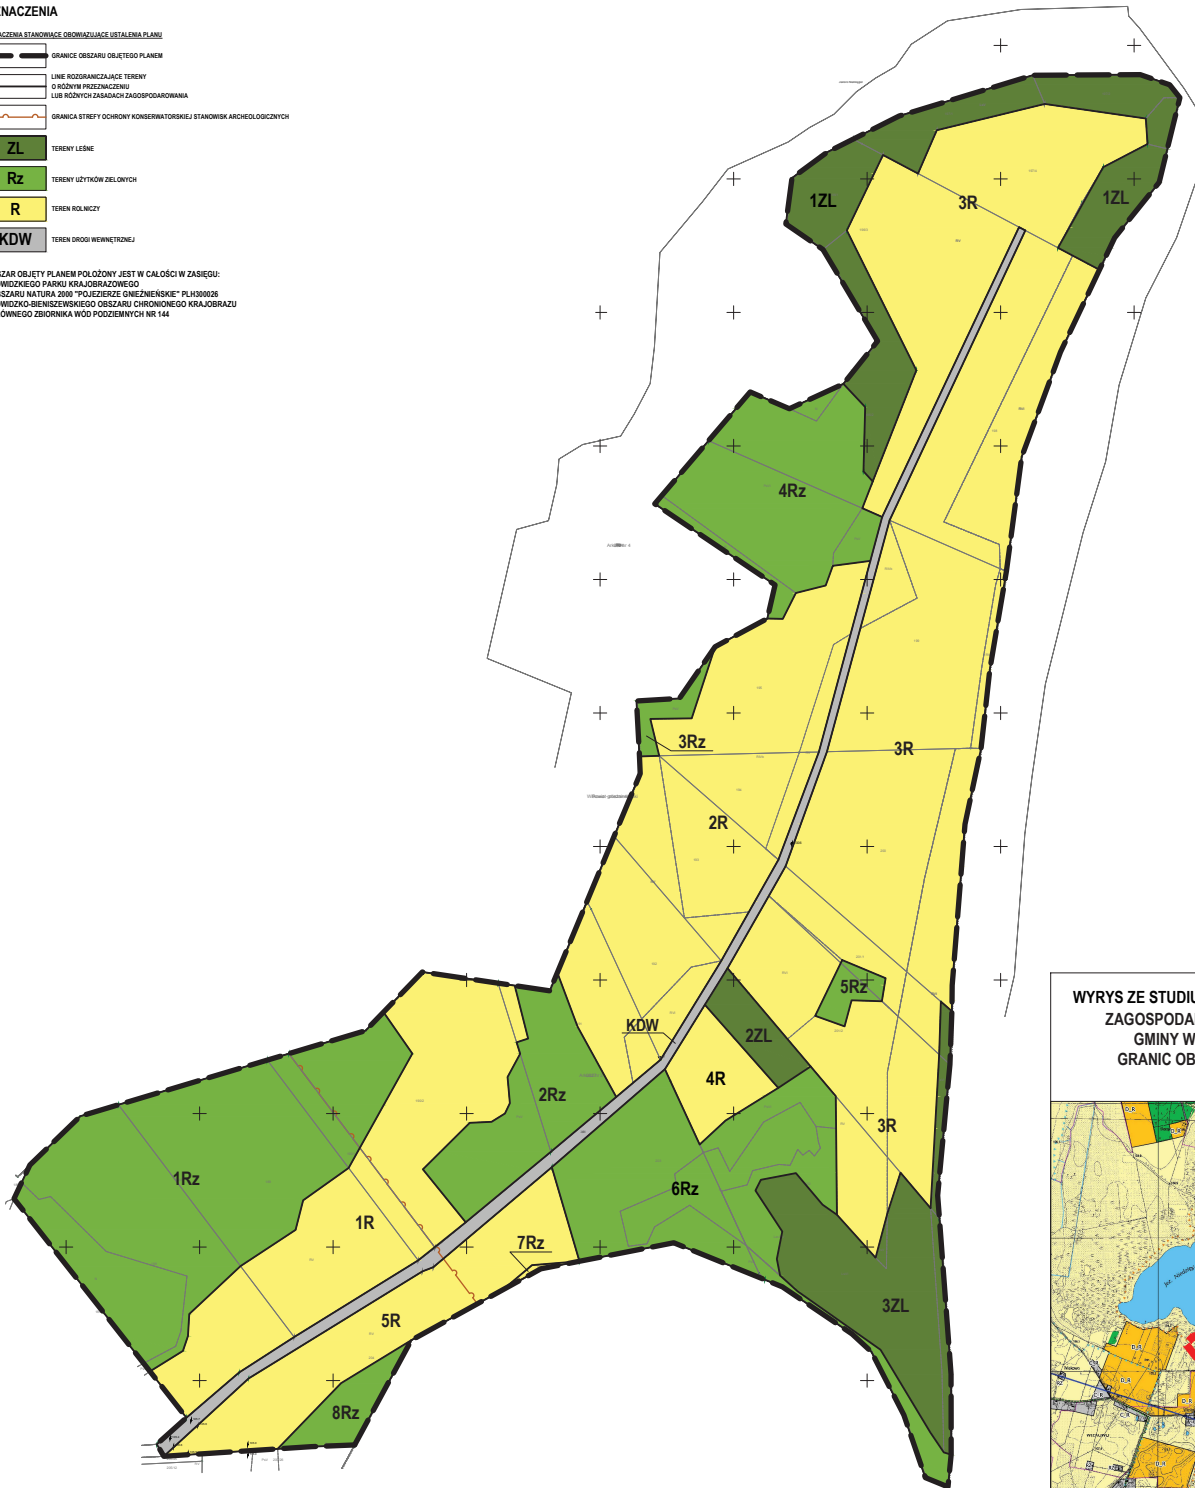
NACZENIA

ACZENIA STANOWIĄCE OBOWIĄZUJĄCE USTALENIA PLANU

GRANICE OBSZARU OBJĘTEGO PLANEM

LINIE ROZGRANICZAJĄCE TERENY O RÓŻNYM PRZEZNACZENIU LUB RÓŻNYCH ZASADACH ZAGOSPODAROWANIA

GRANICA STREFY OCHRONY KONSERWATORSKIEJ STANOWISK ARCHEOLOGICZNYCH

ZL TERENY LEŚNE

Rz TERENY UŻYTKÓW ZIELONYCH

R TEREN ROLNICZY

KDW TEREN DROGI WEWNĘTRZNEJ

ZAR OBJĘTY PLANEM POŁOŻONY JEST W CAŁOŚCI W ZASIĘGU:
WIDZKIEGO PARKU KRAJOBRAZOWEGO
SZARU NATURA 2000 "POJEZIERZE GNIEŹNIEŃSKIE" PLH300026
WIDZKO-BIENISZEWSKIEGO OBSZARU CHRONIONEGO KRAJOBRAZU
ÓWNEGO ZBIORNIKA WÓD PODZIEMNYCH NR 144

1ZL
3R
1ZL
4Rz
3Rz
3R
2R
5Rz
KDW
2ZL
4R
2Rz
1Rz
1R
6Rz
3R
7Rz
5R
3ZL
8Rz

WYRYS ZE STUDIU
ZAGOSPODA
GMINY W
GRANIC OB